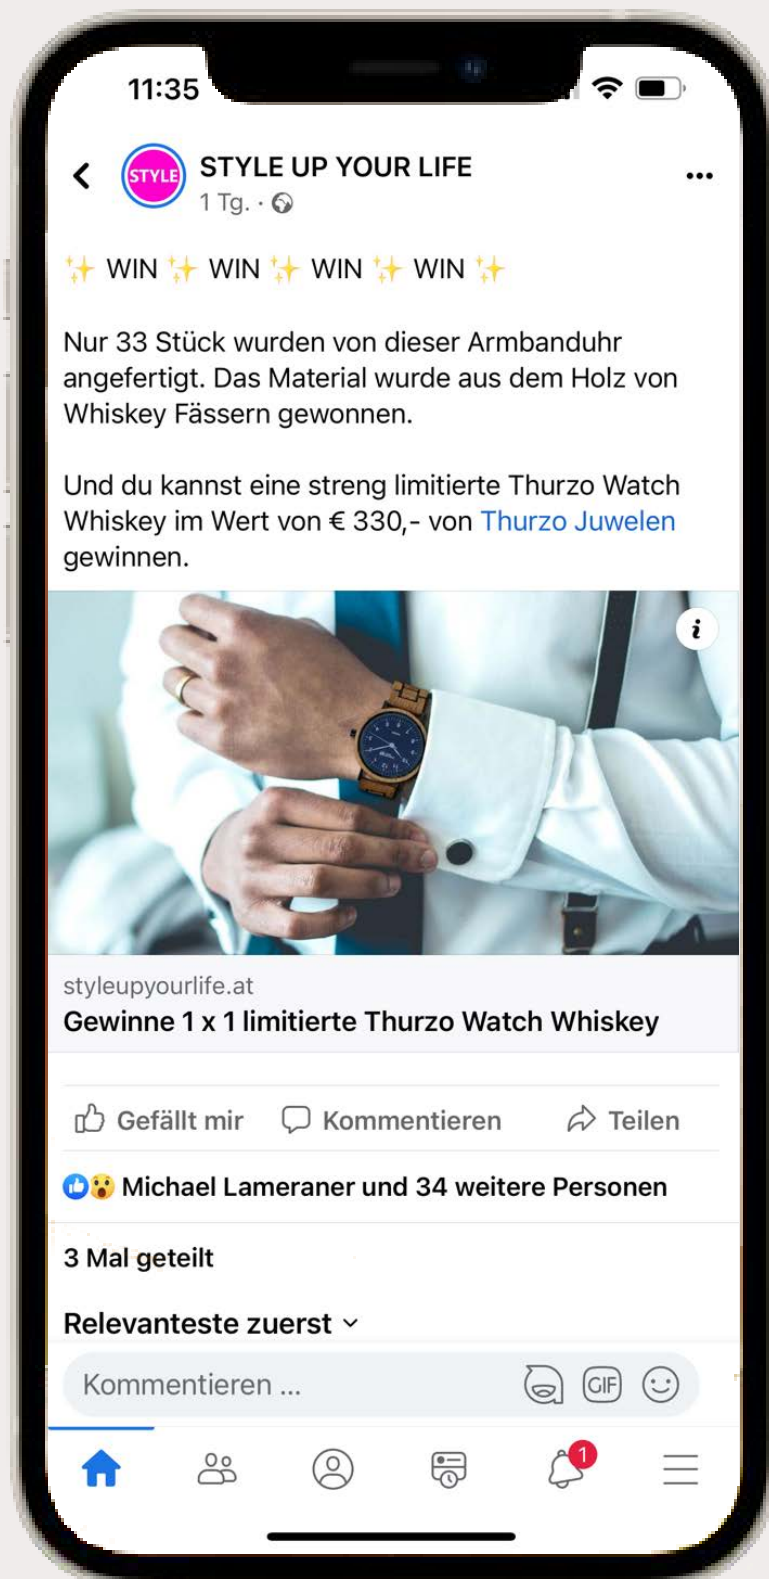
11:35

STYLE

STYLE UP YOUR LIFE
1 Tg. ·

✨ WIN ✨ WIN ✨ WIN ✨ WIN ✨

Nur 33 Stück wurden von dieser Armbanduhr angefertigt. Das Material wurde aus dem Holz von Whiskey Fässern gewonnen.

Und du kannst eine streng limitierte Thurzo Watch Whiskey im Wert von € 330,- von Thurzo Juwelen gewinnen.

styleupyourlife.at
Gewinne 1 x 1 limitierte Thurzo Watch Whiskey

Gefällt mir Kommentieren Teilen

Michael Lameraner und 34 weitere Personen

3 Mal geteilt

Relevanteste zuerst

Kommentieren ...

GIF

1